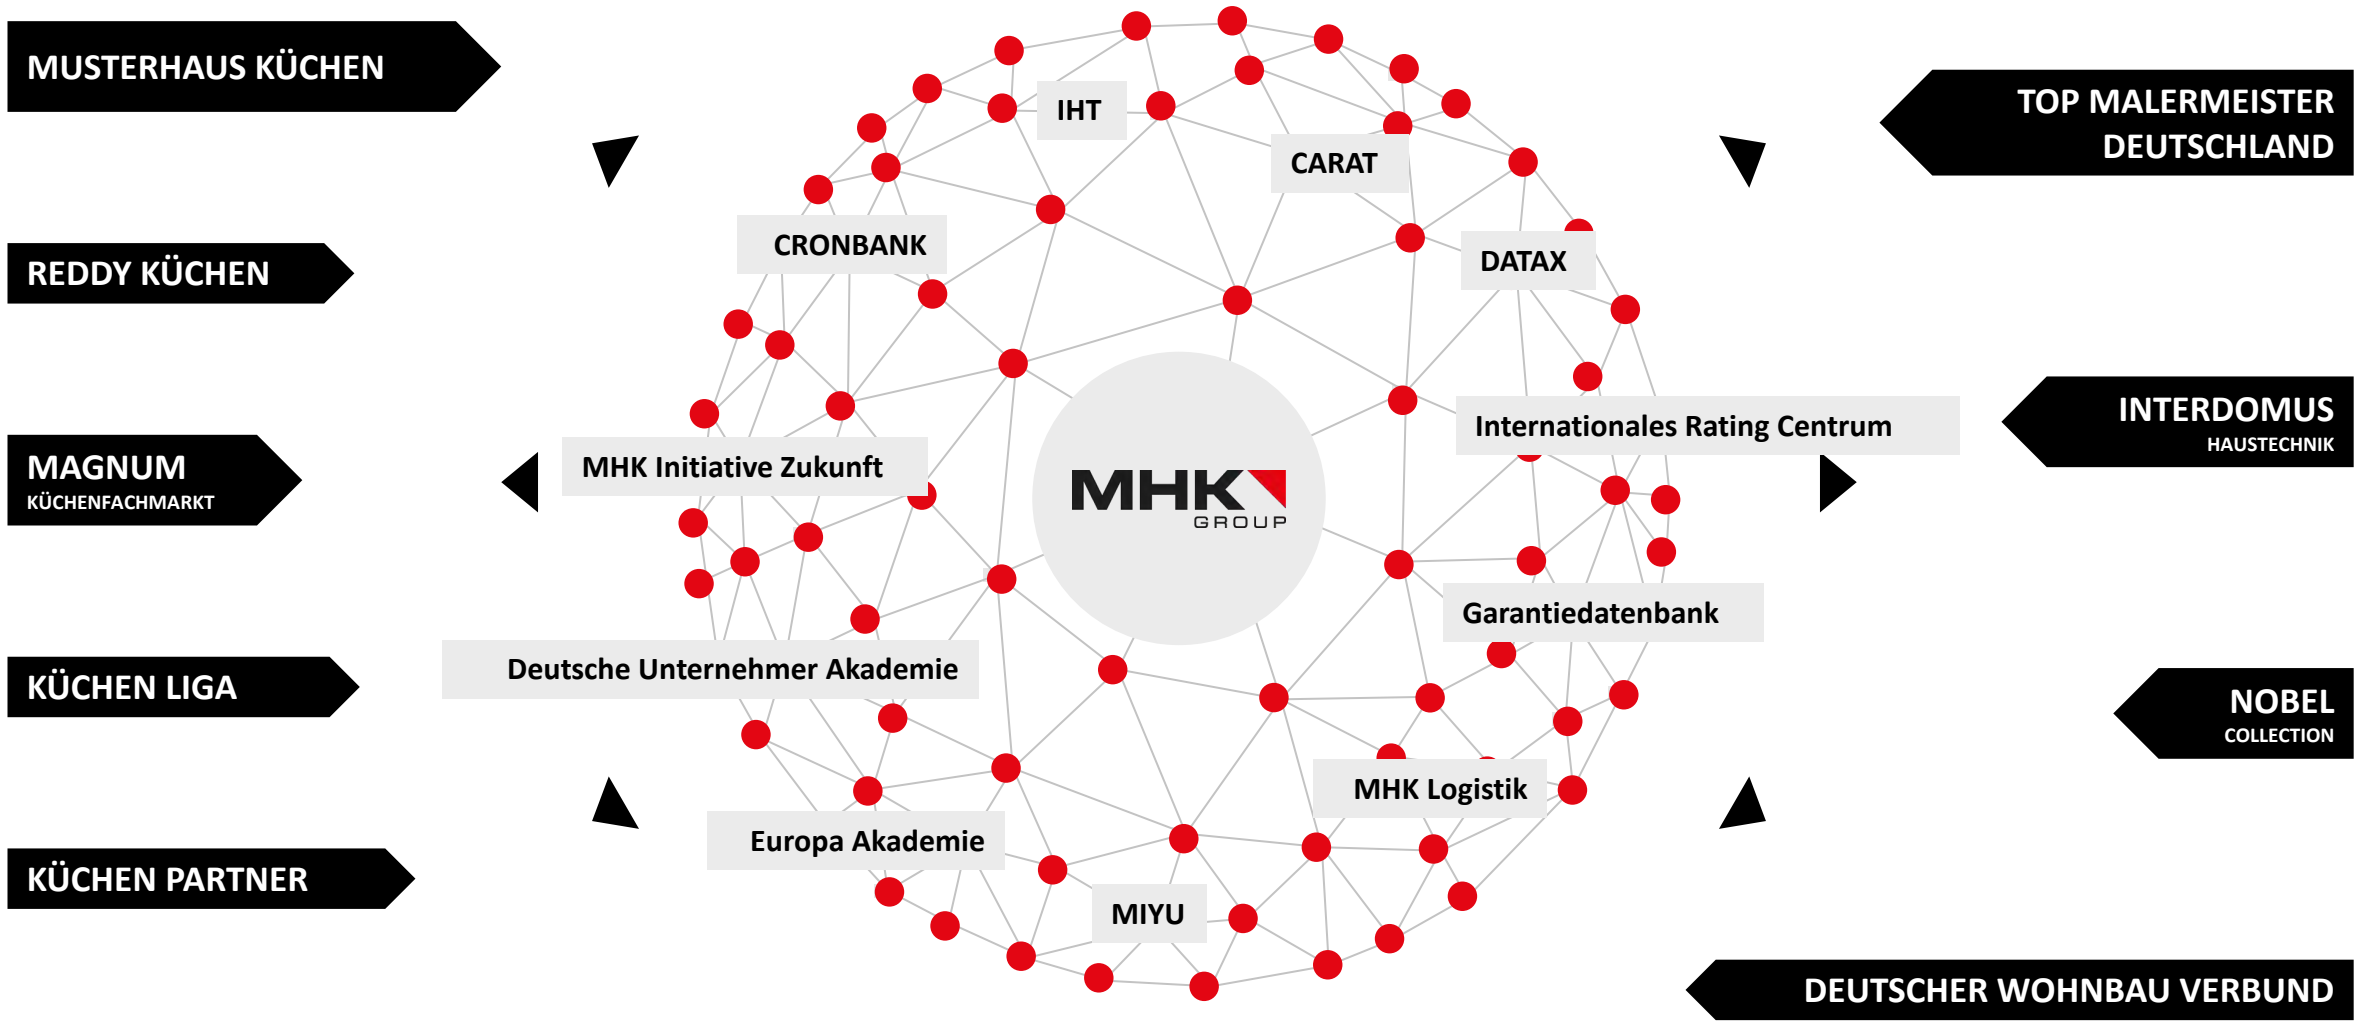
MUSTERHAUS KÜCHEN

REDDY KÜCHEN

MAGNUM
KÜCHENFACHMARKT

KÜCHEN LIGA

KÜCHEN PARTNER

IHT

CARAT

CRONBANK

DATAX

Internationales Rating Centrum

MHK Initiative Zukunft

MHK GROUP

Garantiedatenbank

Deutsche Unternehmer Akademie

MHK Logistik

Europa Akademie

MIYU

TOP MALERMEISTER DEUTSCHLAND

INTERDOMUS
HAUSTECHNIK

NOBEL
COLLECTION

DEUTSCHER WOHNBAU VERBUND